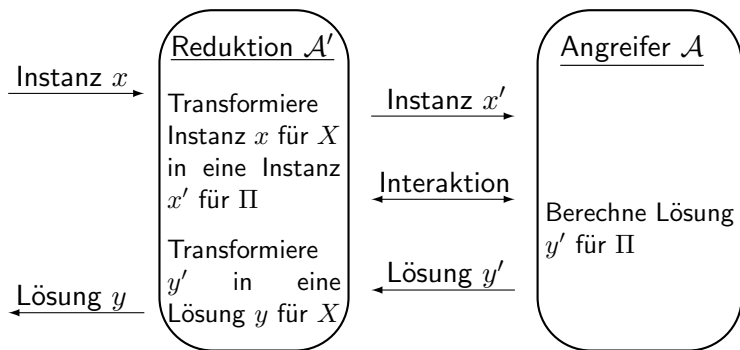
Instanz $x$

Reduktion $\mathcal{A}'$

Transformiere Instanz $x$ für $X$ in eine Instanz $x'$ für $\Pi$

Transformiere $y'$ in eine Lösung $y$ für $X$

Lösung $y$

Instanz $x'$

Interaktion

Lösung $y'$

Angreifer $\mathcal{A}$

Berechne Lösung $y'$ für $\Pi$